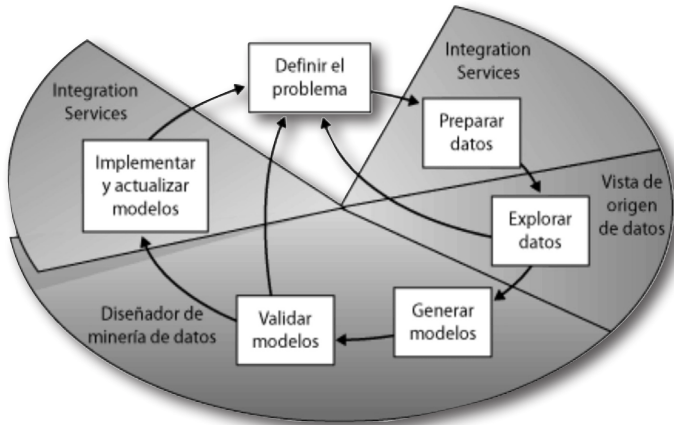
Integration Services

Definir el problema

Integration Services

Preparar datos

Implementar y actualizar modelos

Vista de origen de datos

Explorar datos

Diseñador de minería de datos

Validar modelos

Generar modelos